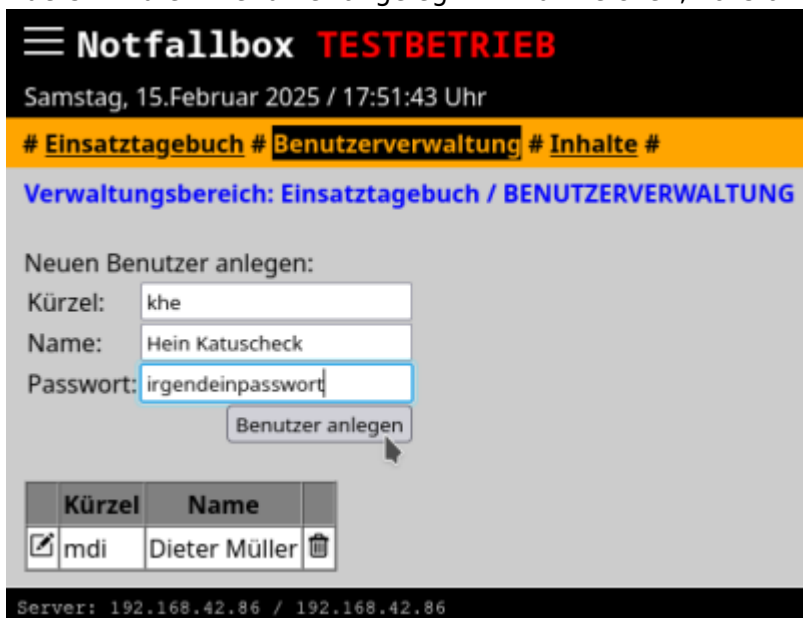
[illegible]

Notfallbox TESTBETRIEB

Samstag, 15.Februar 2025 / 17:51:43 Uhr

# Einsatztagebuch # Benutzerverwaltung # Inhalte #

Verwaltungsbereich: Einsatztagebuch / BENUTZERVERWALTUNG

Neuen Benutzer anlegen:

Kürzel: khe

Name: Hein Katuscheck

Passwort: irgendeinpasswort

Benutzer anlegen

| | Kürzel | Name | |
|---|---|---|---|
| | mdi | Dieter Müller | |

Server: 192.168.42.86 / 192.168.42.86